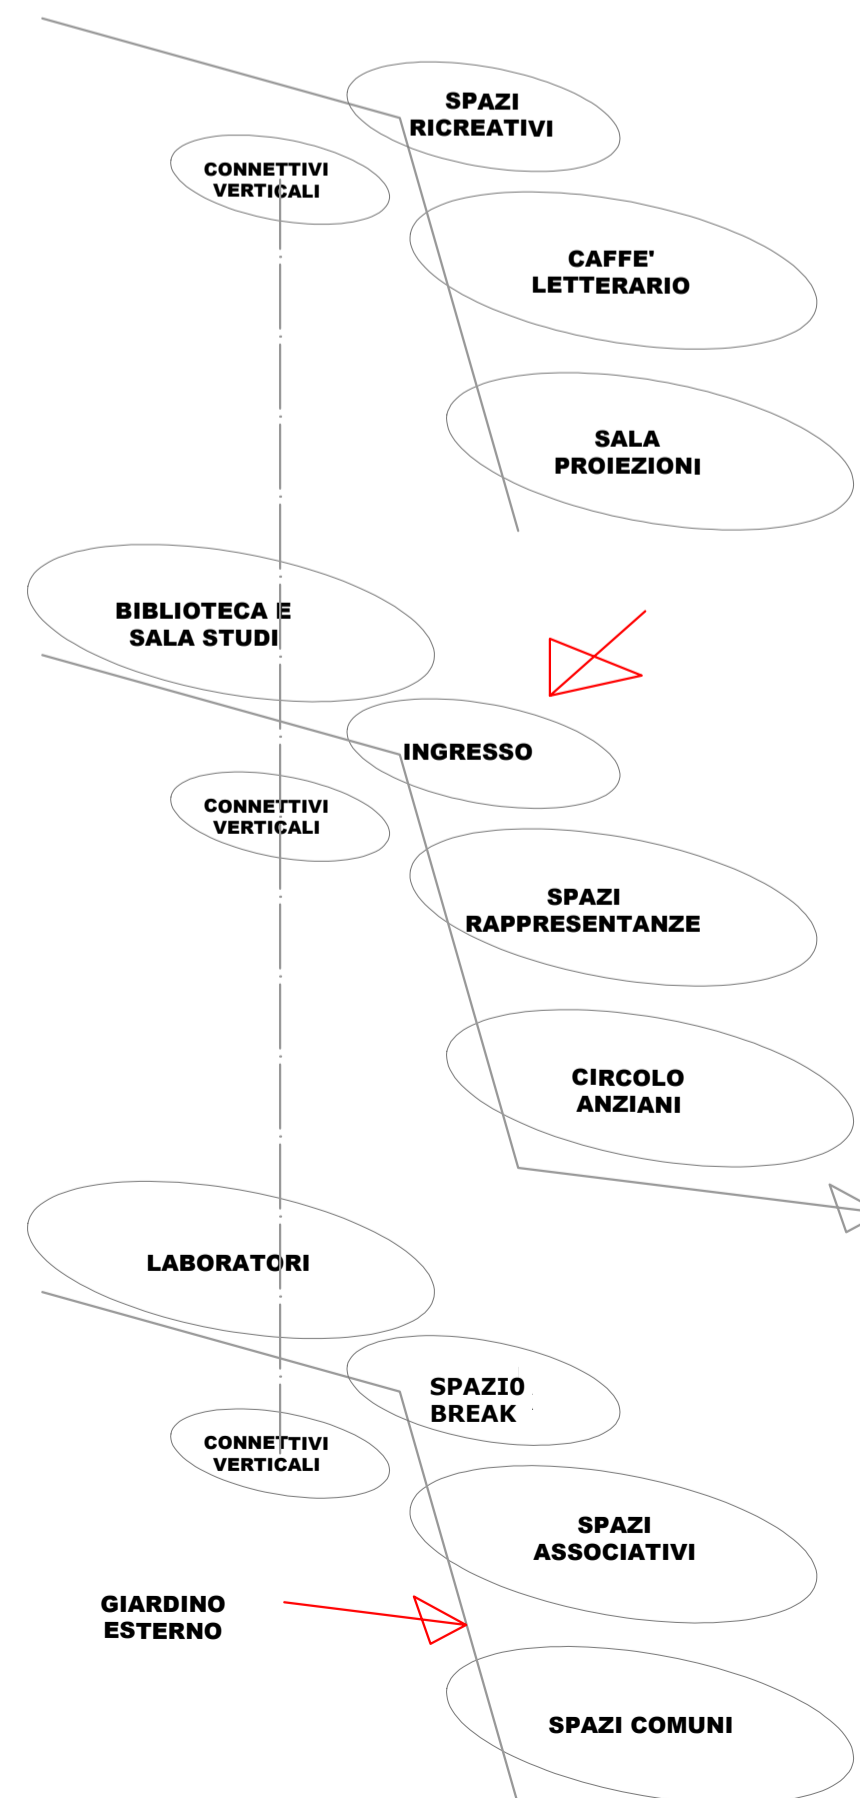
SPAZI RICREATIVI

CONNETTIVI VERTICALI

CAFFE' LETTERARIO

SALA PROIEZIONI

BIBLIOTECA E SALA STUDI

INGRESSO

CONNETTIVI VERTICALI

SPAZI RAPPRESENTANZE

CIRCOLO ANZIANI

LABORATORI

SPAZI0 BREAK

CONNETTIVI VERTICALI

SPAZI ASSOCIATIVI

GIARDINO ESTERNO

SPAZI COMUNI